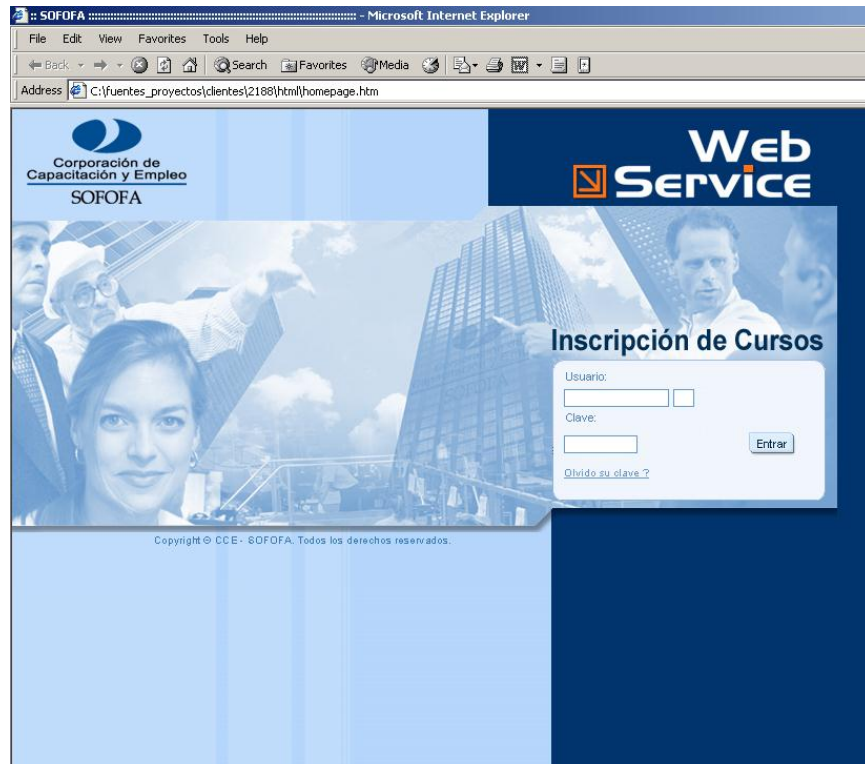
:: SOFOFA :::::::::::::::::::::::::::::::::::::::::::::::::::::::::::::::::::: - Microsoft Internet Explorer

File Edit View Favorites Tools Help

Back Search Favorites Media

Address C:\fuentes_proyectos\clientes\2188\html\homepage.htm

Corporación de Capacitación y Empleo
SOFOFA

Web Service

Inscripción de Cursos

Usuario:

Clave:

Entrar

Olvido su clave ?

Copyright © CCE - SOFOFA. Todos los derechos reservados.